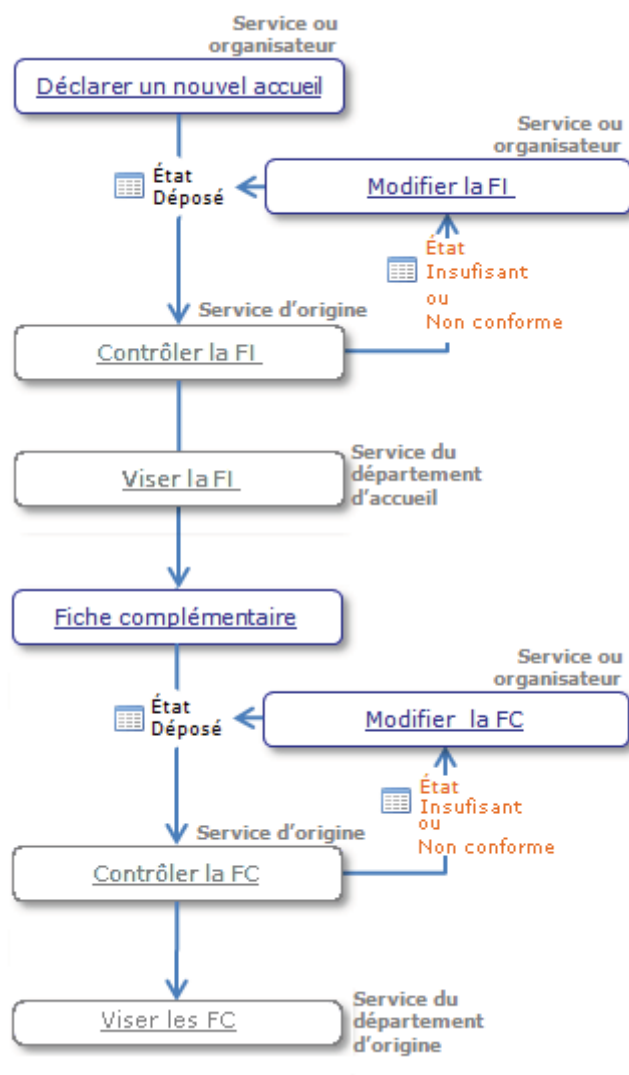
Service ou organisateur

Déclarer un nouvel accueil

Service ou organisateur

État Déposé

Modifier la FI

État Insufisant ou Non conforme

Service d'origine

Contrôler la FI

Service du département d'accueil

Viser la FI

Fiche complémentaire

Service ou organisateur

État Déposé

Modifier la FC

État Insufisant ou Non conforme

Service d'origine

Contrôler la FC

Service du département d'origine

Viser les FC